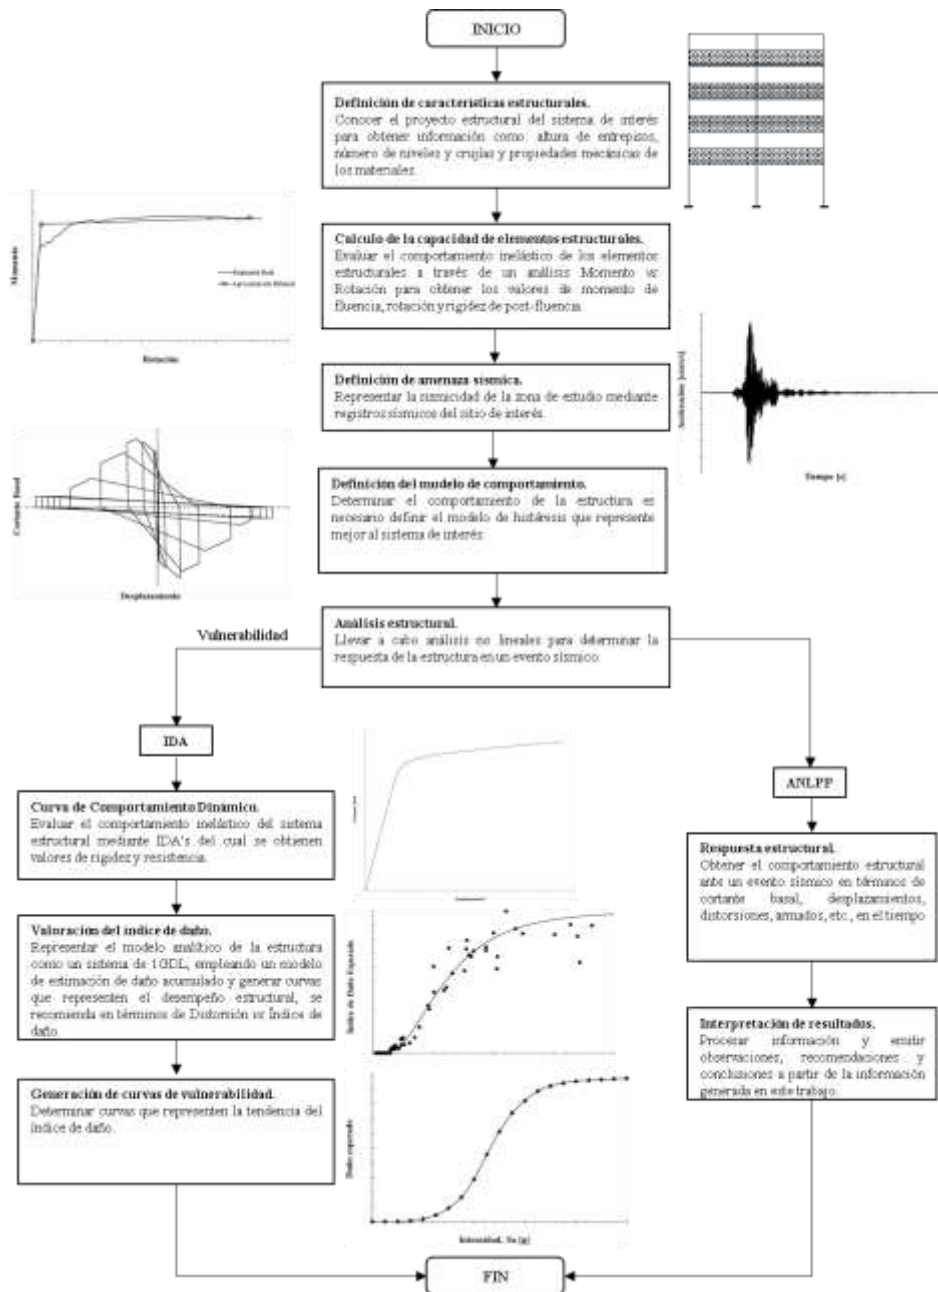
INICIO

Definición de características estructurales.
Conocer el proyecto estructural del sistema de interés para obtener información como: altura de entrepisos, número de niveles y crujías y propiedades mecánicas de los materiales.

Momento

Rotación

Calculo de la capacidad de elementos estructurales.
Evaluar el comportamiento inelástico de los elementos estructurales a través de un análisis Momento vs Rotación para obtener los valores de momento de fluencia, rotación y rigidez de post-fluencia.

Definición de amenaza sísmica.
Representar la sismicidad de la zona de estudio mediante registros sísmicos del sitio de interés.

Aceleración [cm/s²]

Tiempo [s]

Cortante Basal

Desplazamiento

Definición del modelo de comportamiento.
Determinar el comportamiento de la estructura es necesario definir el modelo de histéresis que represente mejor al sistema de interés.

Análisis estructural.
Llevar a cabo análisis no lineales para determinar la respuesta de la estructura en un evento sísmico.

Vulnerabilidad

IDA

ANLPP

Curva de Comportamiento Dinámico.
Evaluar el comportamiento inelástico del sistema estructural mediante IDA's del cual se obtienen valores de rigidez y resistencia.

Valoración del índice de daño.
Representar el modelo analítico de la estructura como un sistema de 1GDL, empleando un modelo de estimación de daño acumulado y generar curvas que representen el desempeño estructural, se recomienda en términos de Distorsión vs Índice de daño.

Índice de Daño Esperado

Generación de curvas de vulnerabilidad.
Determinar curvas que representen la tendencia del índice de daño.

Daño esperado

Intensidad, Sa [g]

Respuesta estructural.
Obtener el comportamiento estructural ante un evento sísmico en términos de cortante basal, desplazamientos, distorsiones, armados, etc., en el tiempo

Interpretación de resultados.
Procesar información y emitir observaciones, recomendaciones y conclusiones a partir de la información generada en este trabajo.

FIN